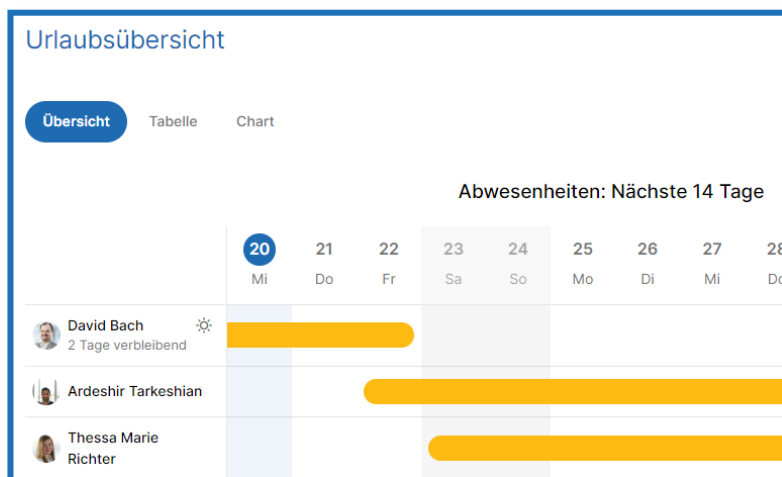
Urlaubsübersicht

Übersicht Tabelle Chart

Abwesenheiten: Nächste 14 Tage

| | 20 Mi | 21 Do | 22 Fr | 23 Sa | 24 So | 25 Mo | 26 Di | 27 Mi | 28 Do |
|---|---|---|---|---|---|---|---|---|---|
| David Bach 2 Tage verbleibend | | | | | | | | | |
| Ardeshir Tarkeshian | | | | | | | | | |
| Thessa Marie Richter | | | | | | | | | |